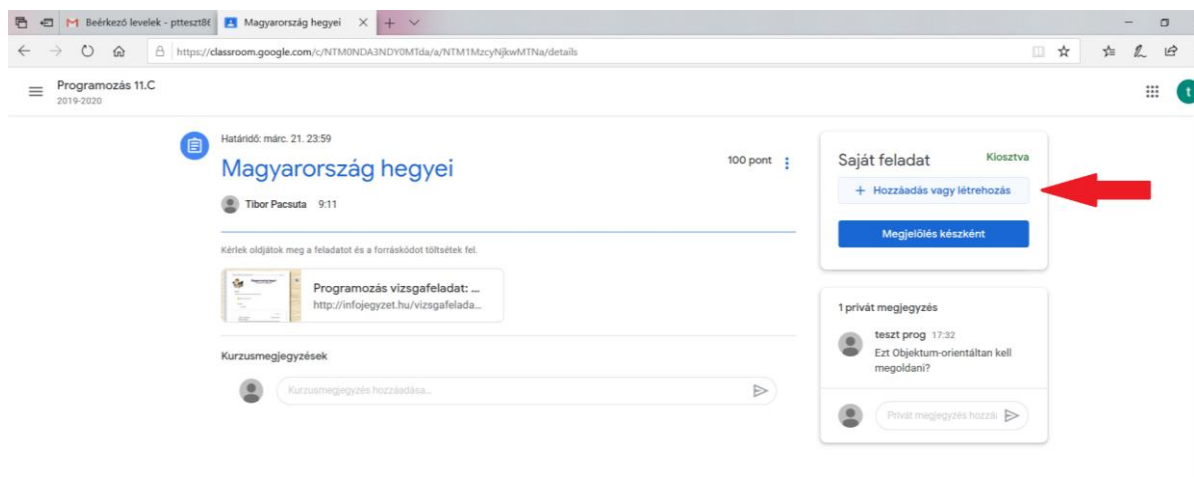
Beérkező levelek - ptteszt8( | Magyarország hegyei

https://classroom.google.com/c/NTM0NDA3NDY0MTda/a/NTM1MzcyNjkwMTNa/details

Programozás 11.C
2019-2020

t

Határidő: márc. 21. 23:59

Magyarország hegyei

100 pont

Tibor Pacsuta 9:11

Kérlek oldjátok meg a feladatot és a forráskódot töltsétek fel.

Programozás vizsgafeladat: ...
http://infojegyzet.hu/vizsgafelada...

Kurzusmegjegyzések

Kurzusmegjegyzés hozzáadása...

Saját feladat

Kiosztva

+ Hozzáadás vagy létrehozás

Megjelölés készként

1 privát megjegyzés

teszt prog 17:32
Ezt Objektum-orientáltan kell megoldani?

Privát megjegyzés hozzá